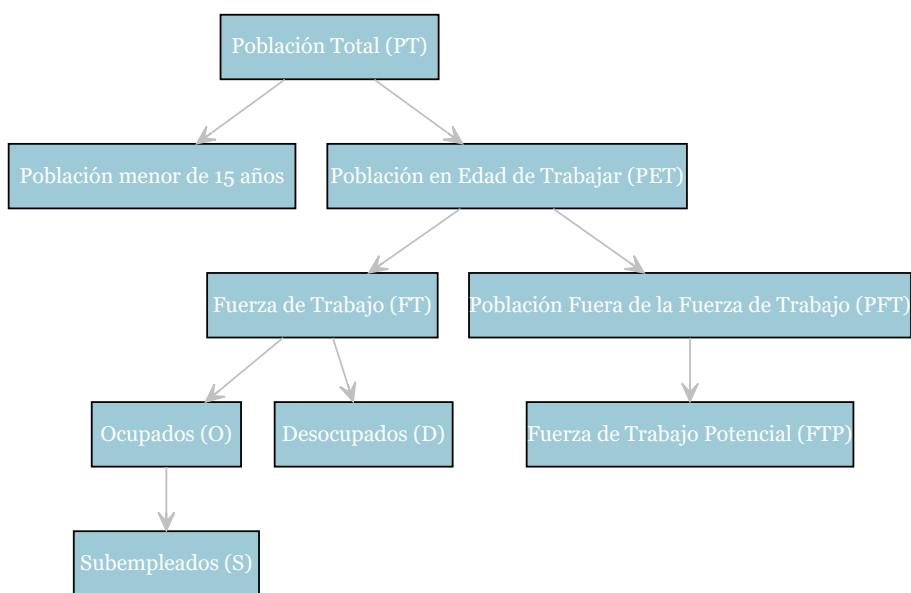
Población Total (PT)

Población menor de 15 años

Población en Edad de Trabajar (PET)

Fuerza de Trabajo (FT)

Población Fuera de la Fuerza de Trabajo (PFT)

Ocupados (O)

Desocupados (D)

Fuerza de Trabajo Potencial (FTP)

Subempleados (S)